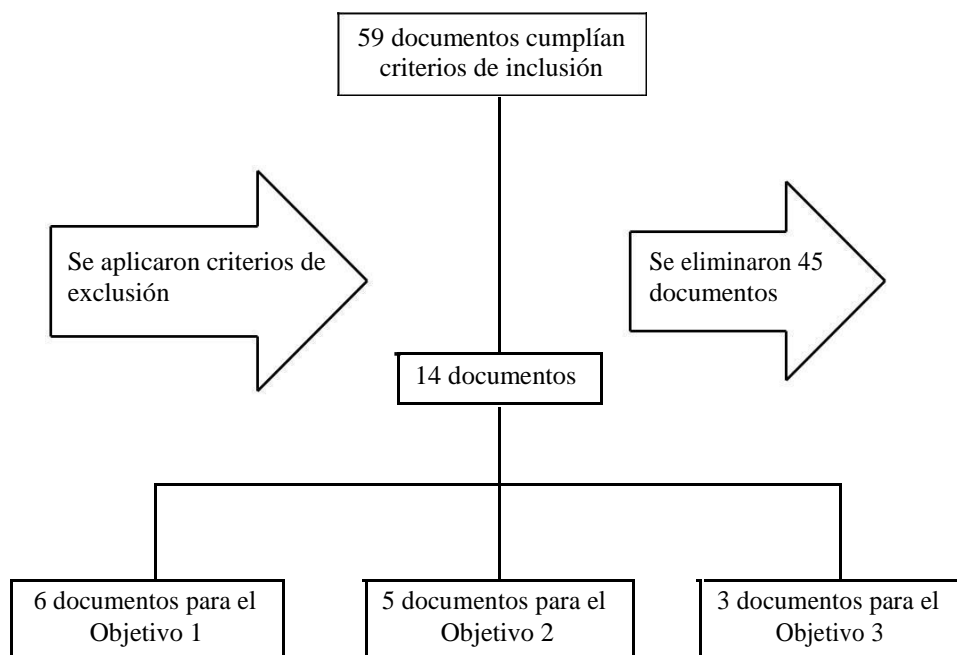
59 documentos cumplían criterios de inclusión

Se aplicaron criterios de exclusión

Se eliminaron 45 documentos

14 documentos

6 documentos para el Objetivo 1

5 documentos para el Objetivo 2

3 documentos para el Objetivo 3